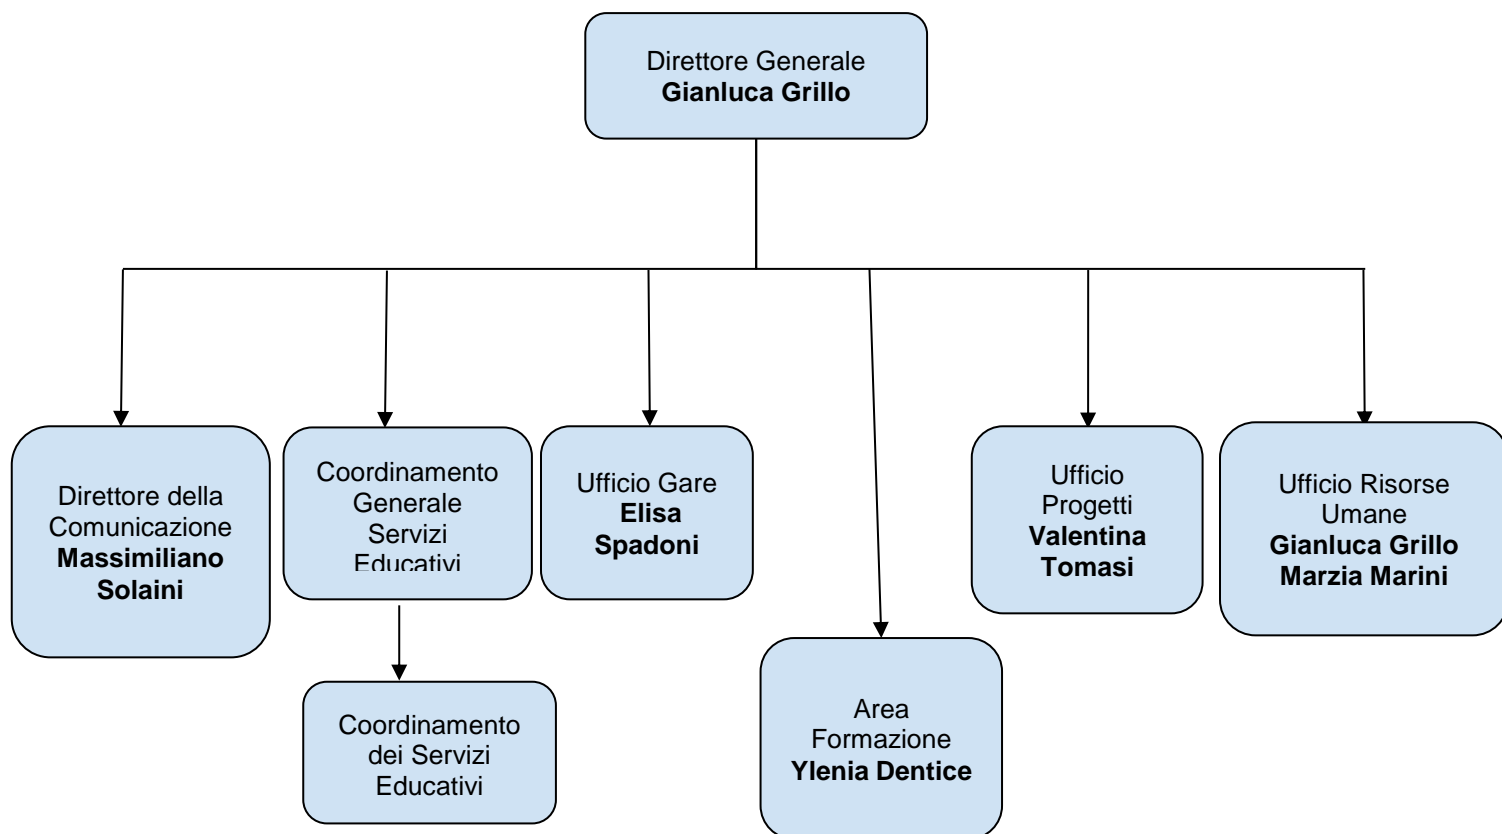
Direttore Generale
**Gianluca Grillo**

Direttore della Comunicazione
**Massimiliano Solaini**

Coordinamento Generale Servizi Educativi

Coordinamento dei Servizi Educativi

Ufficio Gare
**Elisa Spadoni**

Area Formazione
**Ylenia Dentice**

Ufficio Progetti
**Valentina Tomasi**

Ufficio Risorse Umane
**Gianluca Grillo**
**Marzia Marini**